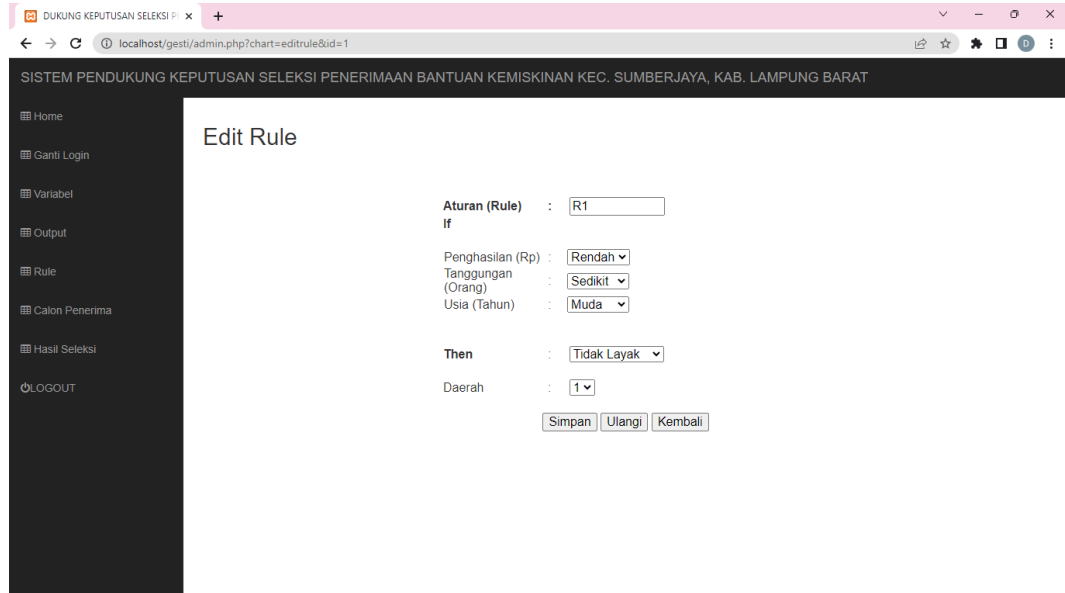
DUKUNG KEPUTUSAN SELEKSI PI ×
+
localhost/gesti/admin.php?chart=editrule&id=1
D

SISTEM PENDUKUNG KEPUTUSAN SELEKSI PENERIMAAN BANTUAN KEMISKINAN KEC. SUMBERJAYA, KAB. LAMPUNG BARAT

Home
Ganti Login
Variabel
Output
Rule
Calon Penerima
Hasil Seleksi
LOGOUT

Edit Rule

| | | |
|---|---|---|
| Aturan (Rule) | : | R1 |
| If | | |
| Penghasilan (Rp) | : | Rendah |
| Tanggungan (Orang) | : | Sedikit |
| Usia (Tahun) | : | Muda |
| Then | : | Tidak Layak |
| Daerah | : | 1 |

Simpan Ulangi Kembali